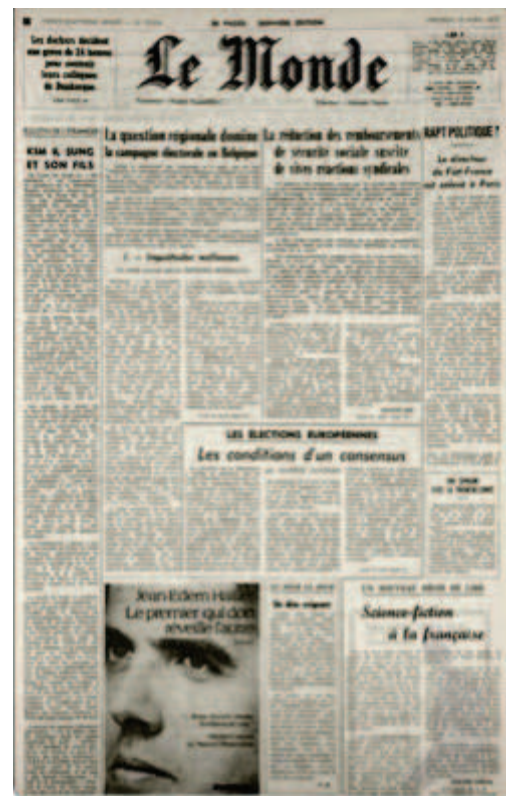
Les dockers décident une grève de 24 heures pour soutenir leurs collègues de Dunkerque

Le Monde

KIM IL SUNG ET SON FILS

La question régionale domine la campagne électorale en Belgique

La réduction des remboursements de sécurité sociale suscite de vives réactions syndicales

RAPT POLITIQUE ?

Le directeur de Fiat-France est enlevé à Paris

LES ÉLECTIONS EUROPÉENNES

Les conditions d'un consensus

Science-fiction à la française

Jean-Edern Hallier
Le premier qui dort réveille l'autre

Un dieu vagabond

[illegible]